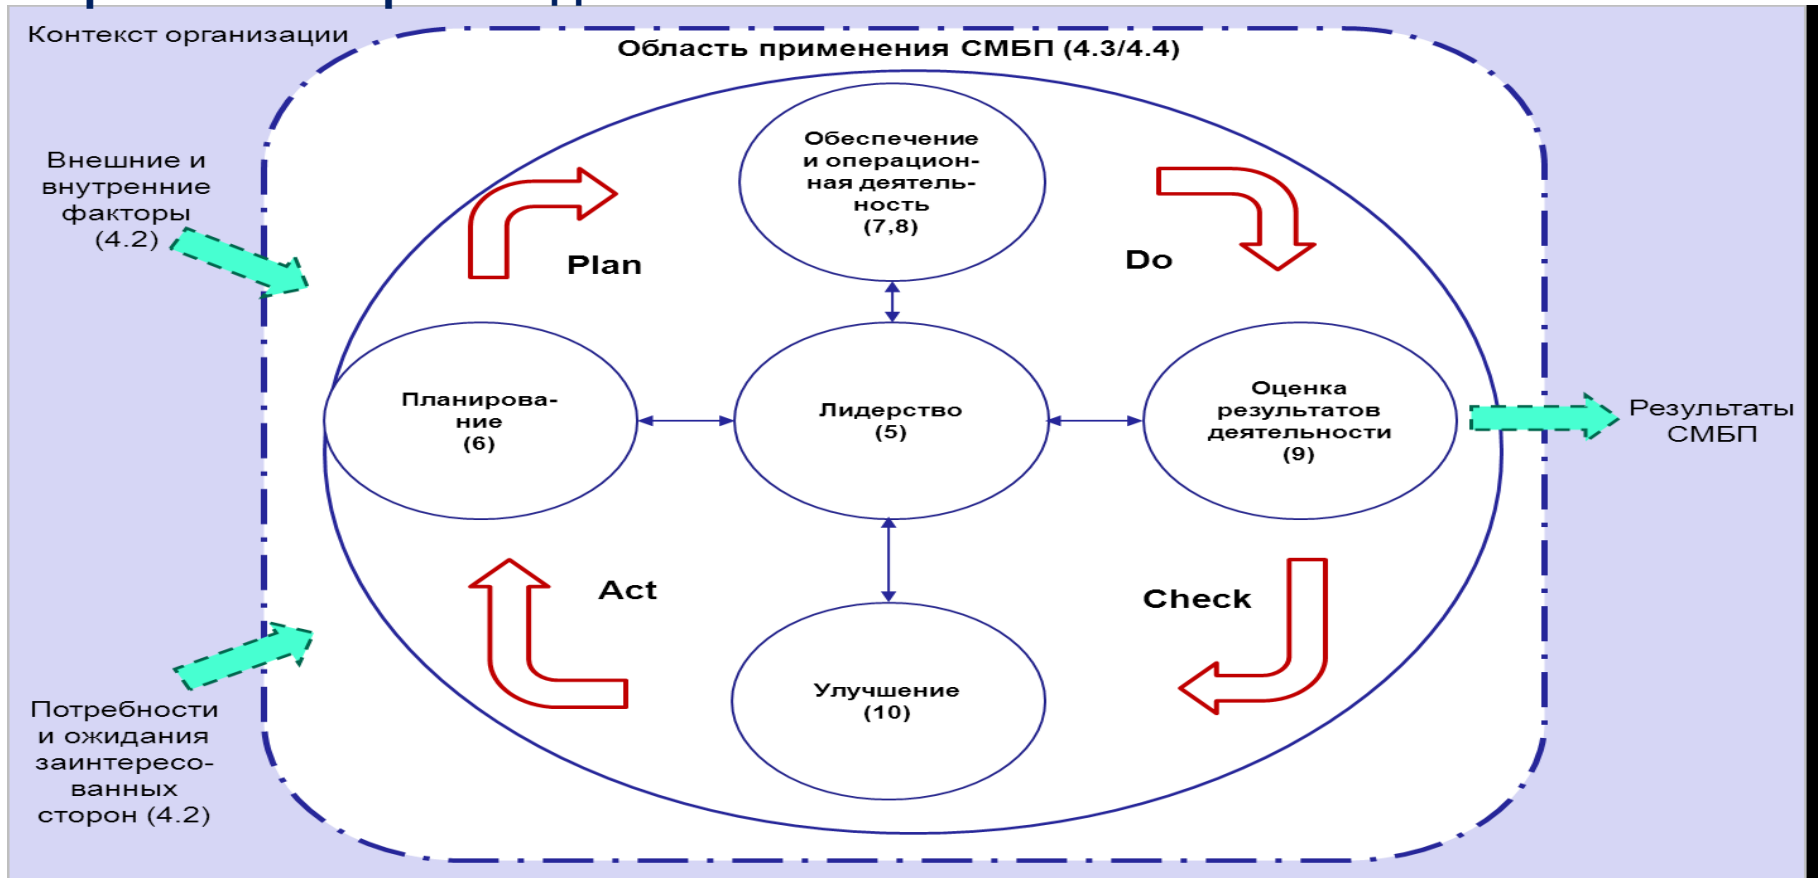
Контекст организации

Область применения СМБП (4.3/4.4)

Внешние и внутренние факторы (4.2)

Обеспечение и операционная деятельность (7,8)

Plan

Do

Планирование (6)

Лидерство (5)

Оценка результатов деятельности (9)

Результаты СМБП

Act

Check

Улучшение (10)

Потребности и ожидания заинтересованных сторон (4.2)